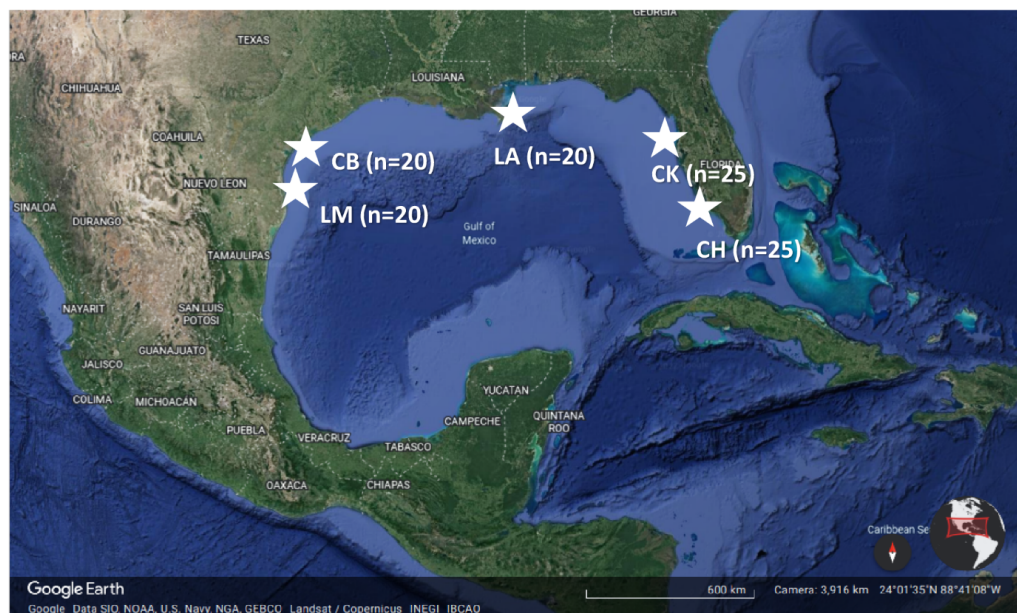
GEORGIA
TEXAS
LOUISIANA
CHIHUAHUA
COAHUILA
CB (n=20)
LA (n=20)
CK (n=25)
FLORIDA
NUEVO LEON
SINALOA
DURANGO
LM (n=20)
Gulf of Mexico
CH (n=25)
TAMAULIPAS
NAYARIT
SAN LUIS POTOSI
GUANAJUATO
JALISCO
YUCATAN
COLIMA
MICHOACAN
CAMPECHE
QUINTANA ROO
PUEBLA
VERACRUZ
TABASCO
OAXACA
CHIAPAS
Caribbean Se
Google Earth
Google Data SIO, NOAA, U.S. Navy, NGA, GEBCO Landsat / Copernicus INEGI IBCAO
600 km
Camera: 3,916 km 24°01'35"N 88°41'08"W